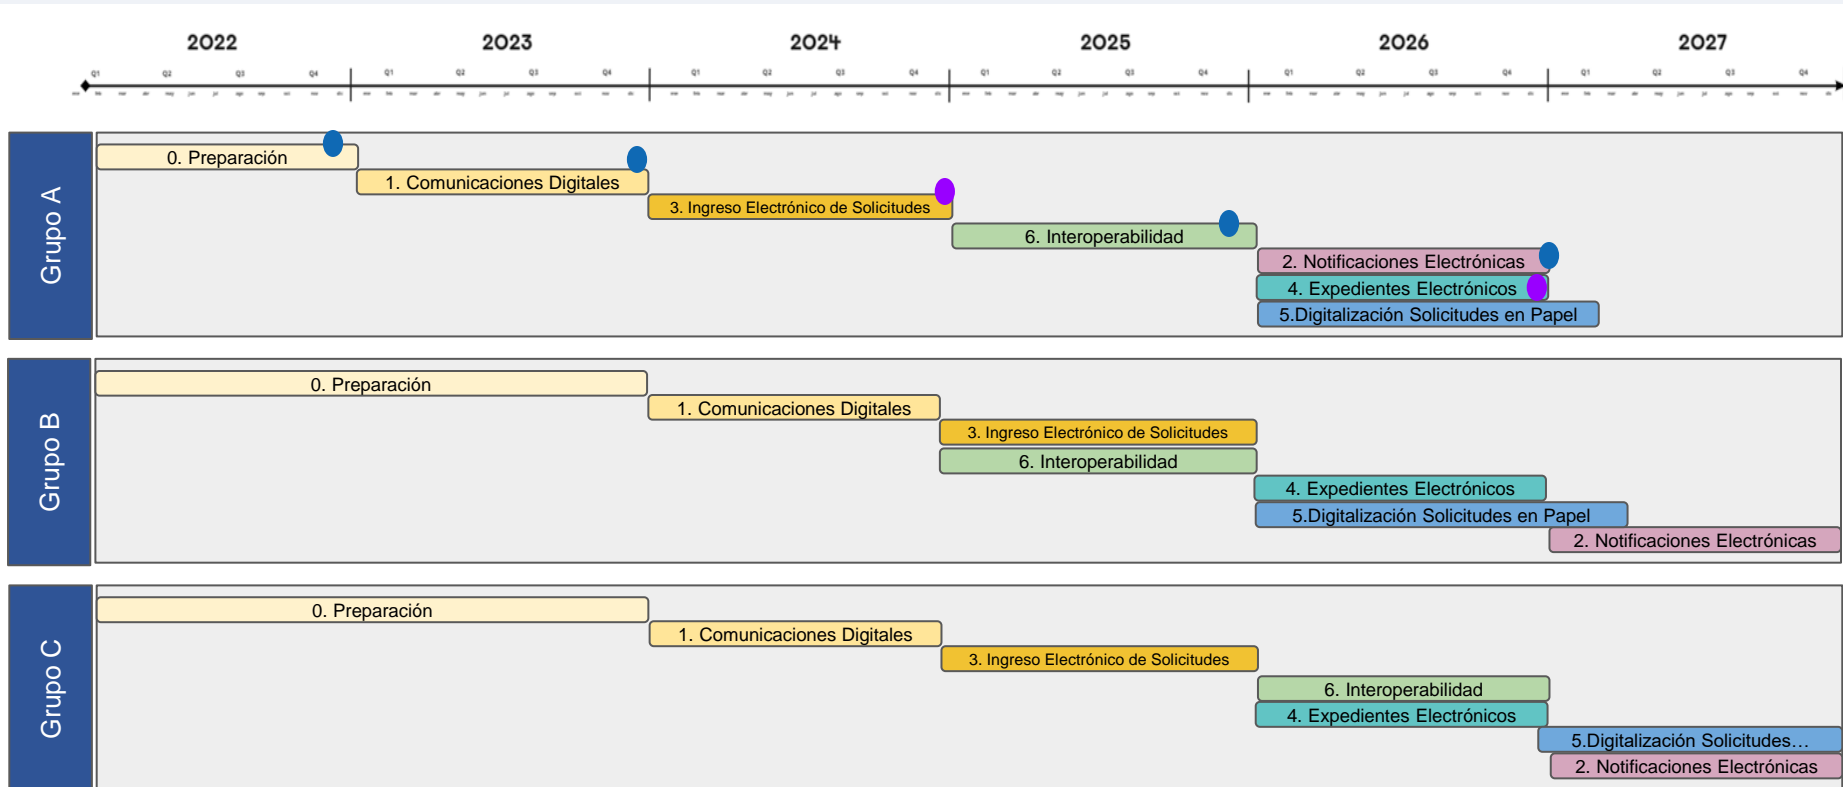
2022 2023 2024 2025 2026 2027

Q1 Q2 Q3 Q4 Q1 Q2 Q3 Q4 Q1 Q2 Q3 Q4 Q1 Q2 Q3 Q4 Q1 Q2 Q3 Q4 Q1 Q2 Q3 Q4

Grupo A
0. Preparación
1. Comunicaciones Digitales
3. Ingreso Electrónico de Solicitudes
6. Interoperabilidad
2. Notificaciones Electrónicas
4. Expedientes Electrónicos
5.Digitalización Solicitudes en Papel

Grupo B
0. Preparación
1. Comunicaciones Digitales
3. Ingreso Electrónico de Solicitudes
6. Interoperabilidad
4. Expedientes Electrónicos
5.Digitalización Solicitudes en Papel
2. Notificaciones Electrónicas

Grupo C
0. Preparación
1. Comunicaciones Digitales
3. Ingreso Electrónico de Solicitudes
6. Interoperabilidad
4. Expedientes Electrónicos
5.Digitalización Solicitudes…
2. Notificaciones Electrónicas